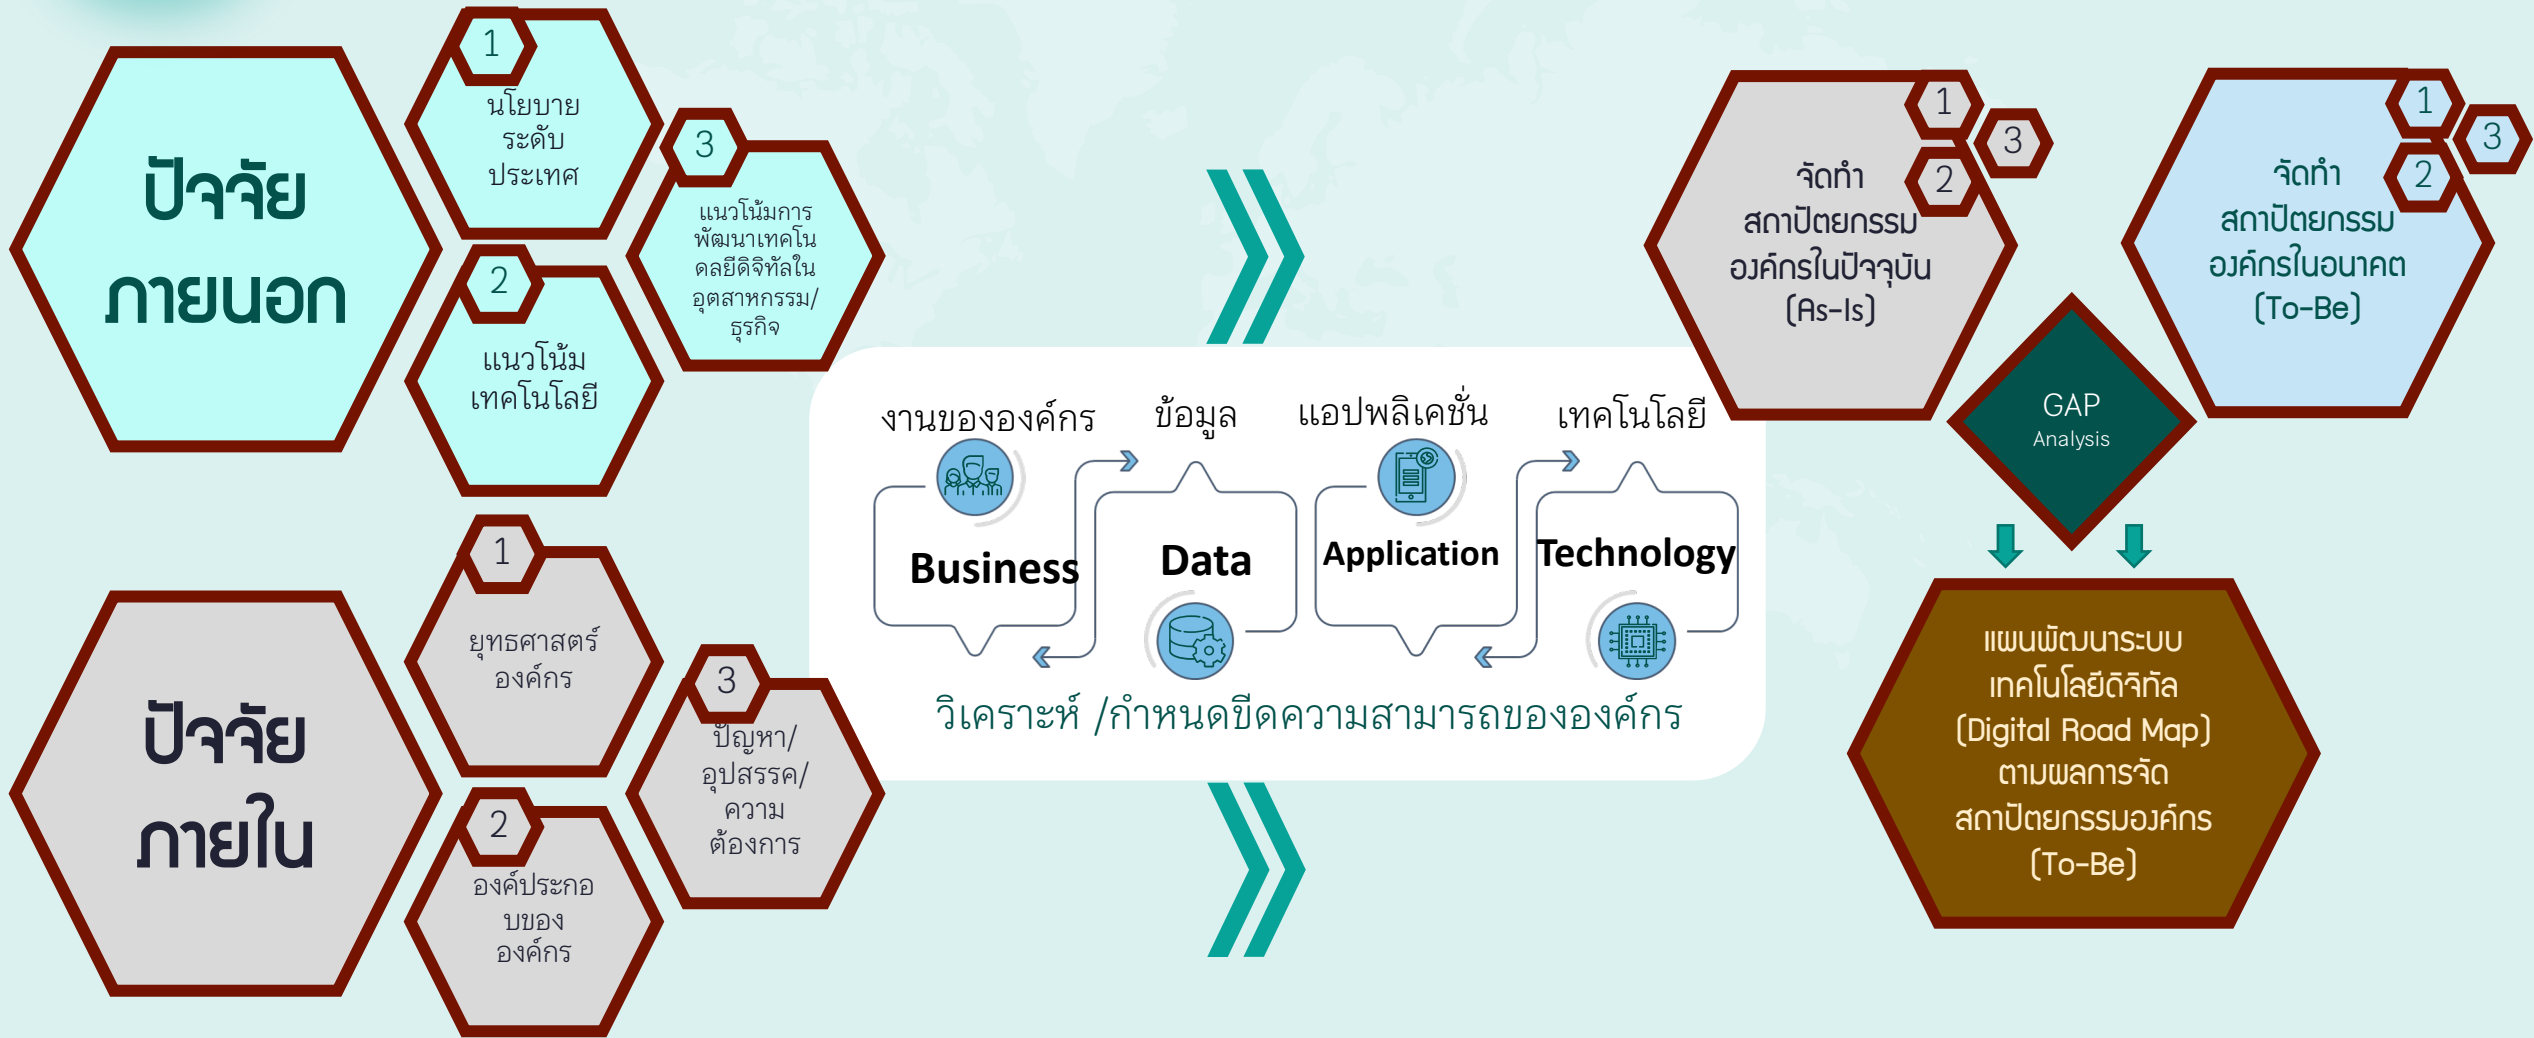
ปัจจัยภายนอก

1 นโยบายระดับประเทศ

2 แนวโน้มเทคโนโลยี

3 แนวโน้มการพัฒนาเทคโนดลยีดิจิทัลในอุตสาหกรรม/ธุรกิจ

ปัจจัยภายใน

1 ยุทธศาสตร์องค์กร

2 องค์ประกอบของ องค์กร

3 ปัญหา/อุปสรรค/ความต้องการ

งานขององค์กร ข้อมูล แอปพลิเคชั่น เทคโนโลยี

Business Data Application Technology

วิเคราะห์ /กำหนดขีดความสามารถขององค์กร

1 2 3 จัดทำสถาปัตยกรรมองค์กรในปัจจุบัน (As-Is)

1 2 3 จัดทำสถาปัตยกรรมองค์กรในอนาคต (To-Be)

GAP Analysis

แผนพัฒนาระบบเทคโนโลยีดิจิทัล (Digital Road Map) ตามผลการจัดสถาปัตยกรรมองค์กร (To-Be)